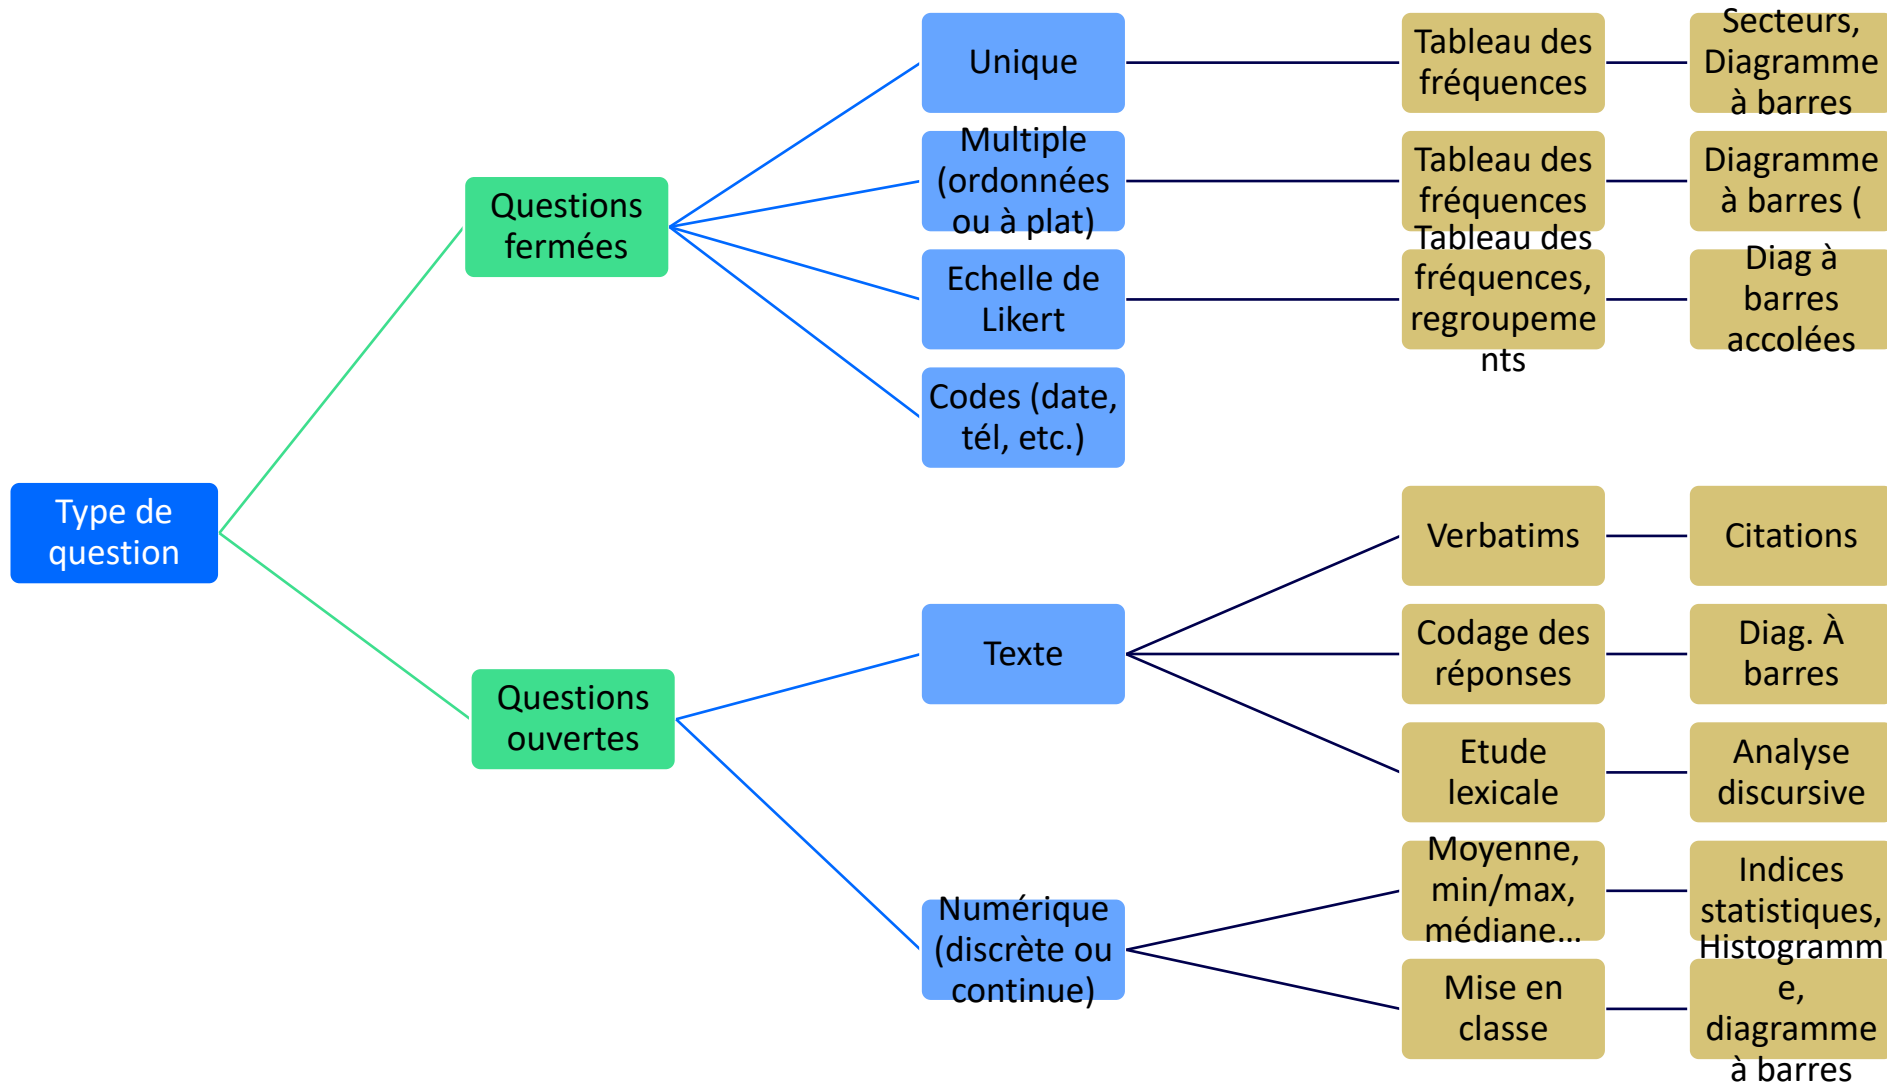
Type de question

Questions fermées

Unique

Tableau des fréquences

Secteurs, Diagramme à barres

Multiple (ordonnées ou à plat)

Tableau des fréquences

Diagramme à barres (

Echelle de Likert

Tableau des fréquences, regroupements

Diag à barres accolées

Codes (date, tél, etc.)

Questions ouvertes

Texte

Verbatims

Citations

Codage des réponses

Diag. À barres

Etude lexicale

Analyse discursive

Numérique (discrète ou continue)

Moyenne, min/max, médiane…

Indices statistiques,

Mise en classe

Histogramme, diagramme à barres